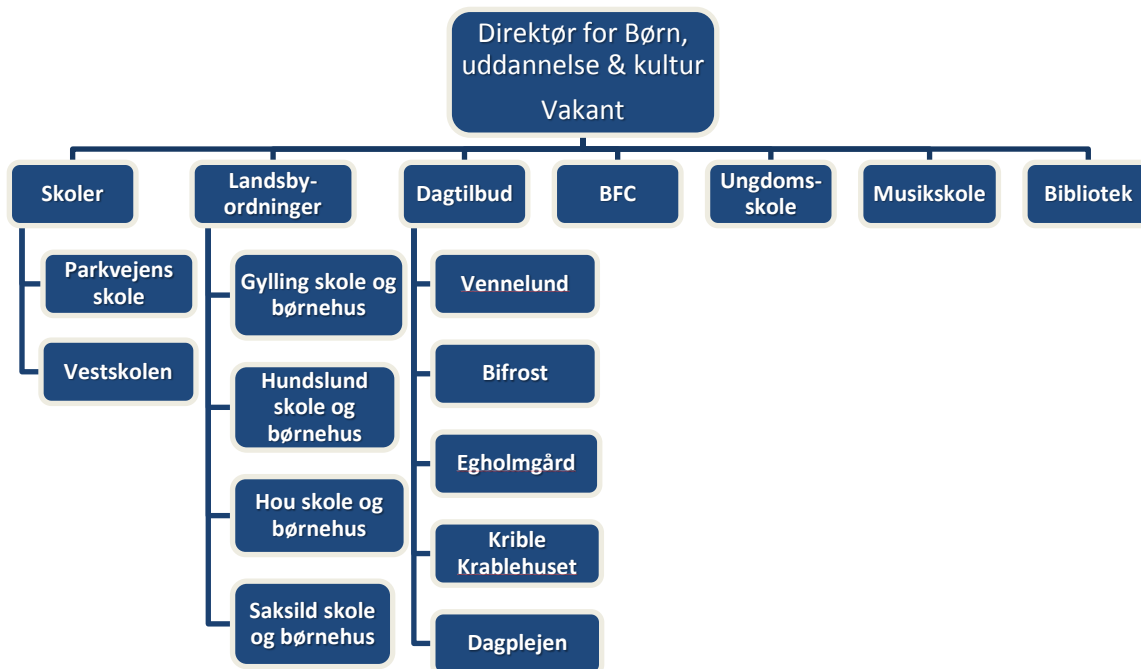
Direktør for Børn, uddannelse & kultur
Vakant

Skoler

Parkvejens skole

Vestskolen

Landsby-ordninger

Gylling skole og børnehus

Hundslund skole og børnehus

Hou skole og børnehus

Saksild skole og børnehus

Dagtilbud

Vennelund

Bifrost

Egholmgård

Krible Krablehuset

Dagplejen

BFC

Ungdoms-skole

Musikskole

Bibliotek